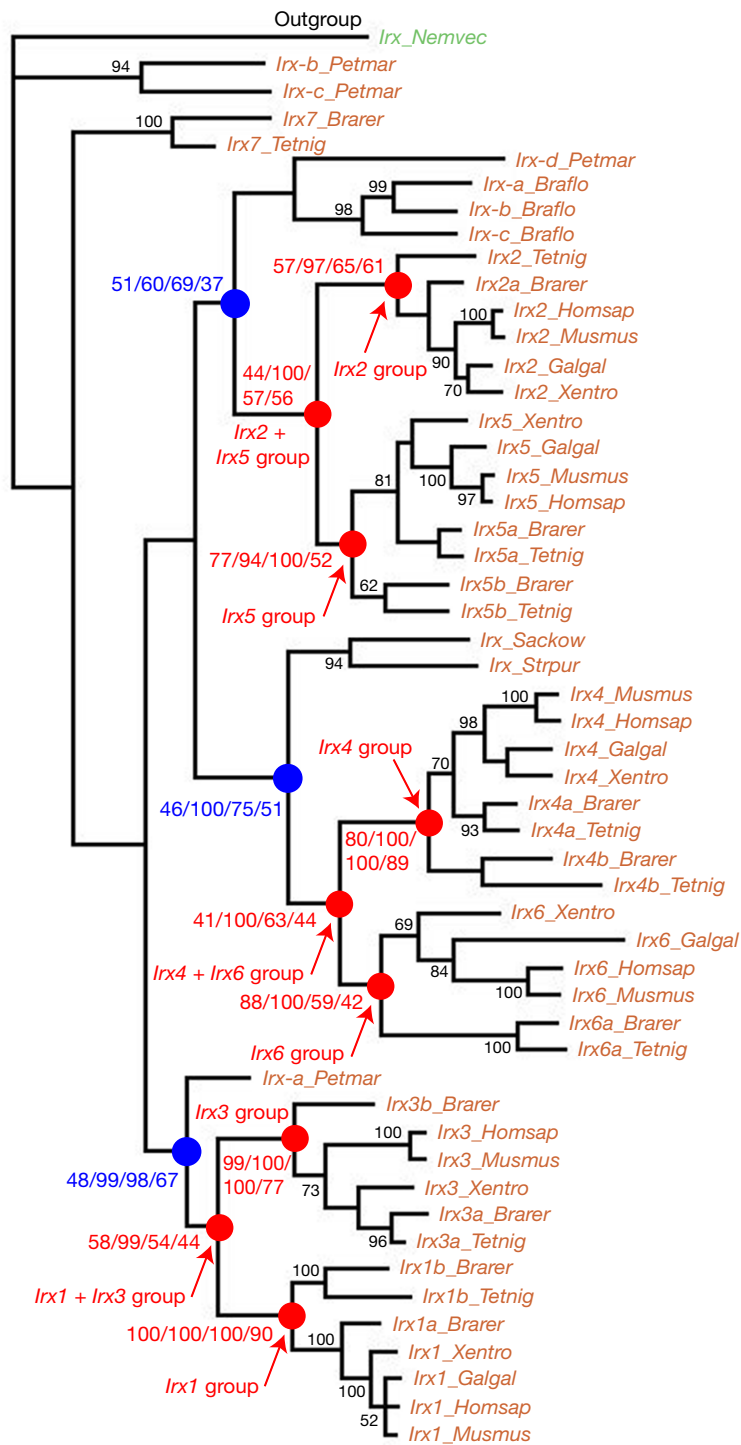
Outgroup
Irx_Nemvec
94
Irx-b_Petmar
Irx-c_Petmar
100
Irx7_Brarer
Irx7_Tetnig
Irx-d_Petmar
99
Irx-a_Braflo
98
Irx-b_Braflo
Irx-c_Braflo
57/97/65/61
Irx2_Tetnig
Irx2a_Brarer
51/60/69/37
100
Irx2_Homsap
Irx2_Musmus
Irx2 group
90
Irx2_Galgal
44/100/57/56
70
Irx2_Xentro
Irx2 + Irx5 group
Irx5_Xentro
Irx5_Galgal
100
Irx5_Musmus
97
Irx5_Homsap
81
Irx5a_Brarer
77/94/100/52
Irx5a_Tetnig
62
Irx5b_Brarer
Irx5 group
Irx5b_Tetnig
Irx_Sackow
94
Irx_Strpur
100
Irx4_Musmus
98
Irx4_Homsap
Irx4 group
Irx4_Galgal
70
Irx4_Xentro
46/100/75/51
Irx4a_Brarer
93
Irx4a_Tetnig
80/100/100/89
Irx4b_Brarer
Irx4b_Tetnig
41/100/63/44
69
Irx6_Xentro
Irx6_Galgal
Irx4 + Irx6 group
84
Irx6_Homsap
88/100/59/42
100
Irx6_Musmus
Irx6a_Brarer
Irx6 group
100
Irx6a_Tetnig
Irx-a_Petmar
Irx3 group
Irx3b_Brarer
100
Irx3_Homsap
99/100/100/77
Irx3_Musmus
48/99/98/67
73
Irx3_Xentro
Irx3a_Brarer
58/99/54/44
96
Irx3a_Tetnig
100
Irx1b_Brarer
Irx1 + Irx3 group
Irx1b_Tetnig
100/100/100/90
100
Irx1a_Brarer
Irx1_Xentro
Irx1 group
Irx1_Galgal
100
Irx1_Homsap
52
Irx1_Musmus